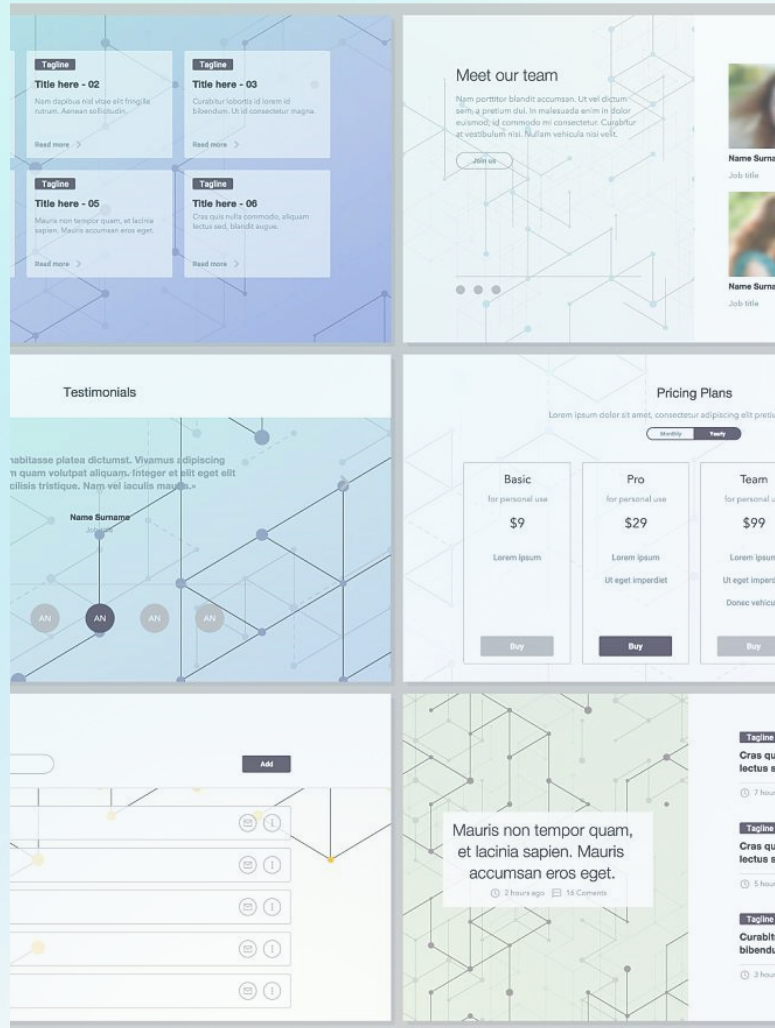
Tagline
Title here - 02
Nam dapibus nisl vitae elit fringilla rutrum. Aenean sollicitudin.
Read more >

Tagline
Title here - 03
Curabitur lobortis id lorem id bibendum. Ut id consectetur magna.
Read more >

Tagline
Title here - 05
Mauris non tempor quam, et lacinia sapien. Mauris accumsan eros eget.
Read more >

Tagline
Title here - 06
Cras quis nulla commodo, aliquam lectus sed, blandit augue.
Read more >

Meet our team
Nam porttitor blandit accumsan. Ut vel dictum sem, a pretium dui. In malesuada enim in dolor euismod, id commodo mi consectetur. Curabitur at vestibulum nisi. Nullam vehicula nisi velit.
Join us

Name Surna
Job title

Name Surna
Job title

Testimonials
abitasse platea dictumst. Vivamus adipiscing n quam volutpat aliquam. Integer et elit eget elit cilisis tristique. Nam vel iaculis mauris.»
Name Surname
Job title
AN AN AN AN

Pricing Plans
Lorem ipsum dolor sit amet, consectetur adipiscing elit pretiu
Monthly Yearly

Basic
for personal use
$9
Lorem ipsum
Buy

Pro
for personal use
$29
Lorem ipsum
Ut eget imperdiet
Buy

Team
for personal u
$99
Lorem ipsum
Ut eget imperd
Donec vehicu
Buy

Add

Mauris non tempor quam, et lacinia sapien. Mauris accumsan eros eget.
2 hours ago 16 Comments

Tagline
Cras qu
lectus s
7 hour

Tagline
Cras qu
lectus s
5 hour

Tagline
Curabit
bibendu
3 hour